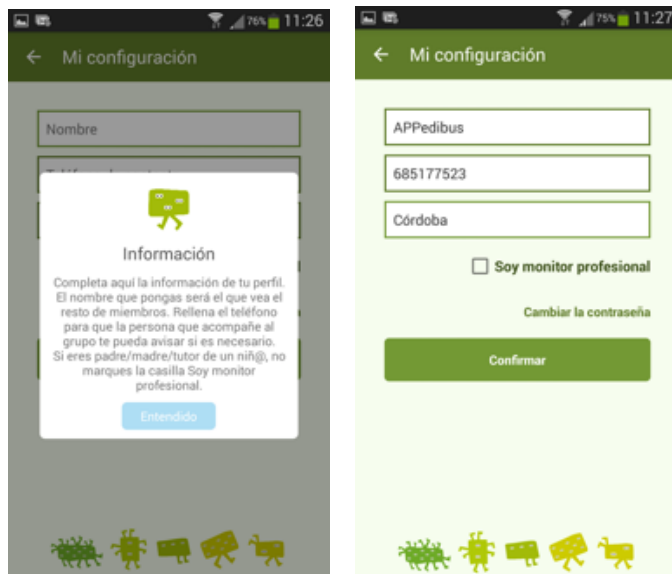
76% 11:26

← Mi configuración

Nombre

Información

Completa aquí la información de tu perfil. El nombre que pongas será el que vea el resto de miembros. Rellena el teléfono para que la persona que acompañe al grupo te pueda avisar si es necesario. Si eres padre/madre/tutor de un niñ@, no marques la casilla Soy monitor profesional.

Entendido

75% 11:27

← Mi configuración

APPedibus

685177523

Córdoba

Soy monitor profesional

Cambiar la contraseña

Confirmar